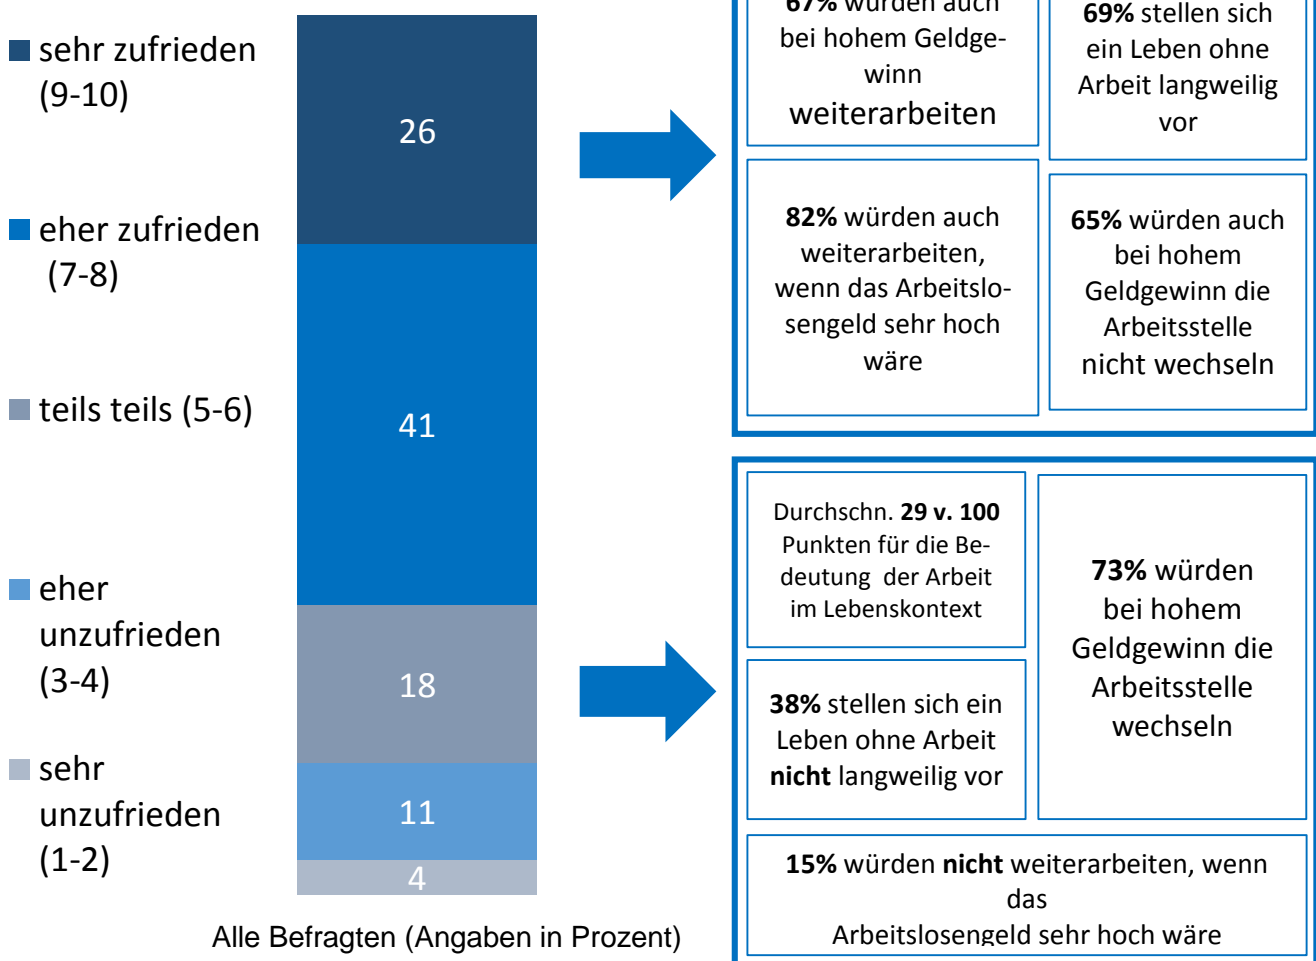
sehr zufrieden (9-10)

eher zufrieden (7-8)

teils teils (5-6)

eher unzufrieden (3-4)

sehr unzufrieden (1-2)

26

41

18

11

4

Alle Befragten (Angaben in Prozent)

**67%** würden auch bei hohem Geldgewinn weiterarbeiten

**69%** stellen sich ein Leben ohne Arbeit langweilig vor

**82%** würden auch weiterarbeiten, wenn das Arbeitslosengeld sehr hoch wäre

**65%** würden auch bei hohem Geldgewinn die Arbeitsstelle nicht wechseln

Durchschn. **29 v. 100** Punkten für die Bedeutung der Arbeit im Lebenskontext

**73%** würden bei hohem Geldgewinn die Arbeitsstelle wechseln

**38%** stellen sich ein Leben ohne Arbeit **nicht** langweilig vor

**15%** würden **nicht** weiterarbeiten, wenn das Arbeitslosengeld sehr hoch wäre